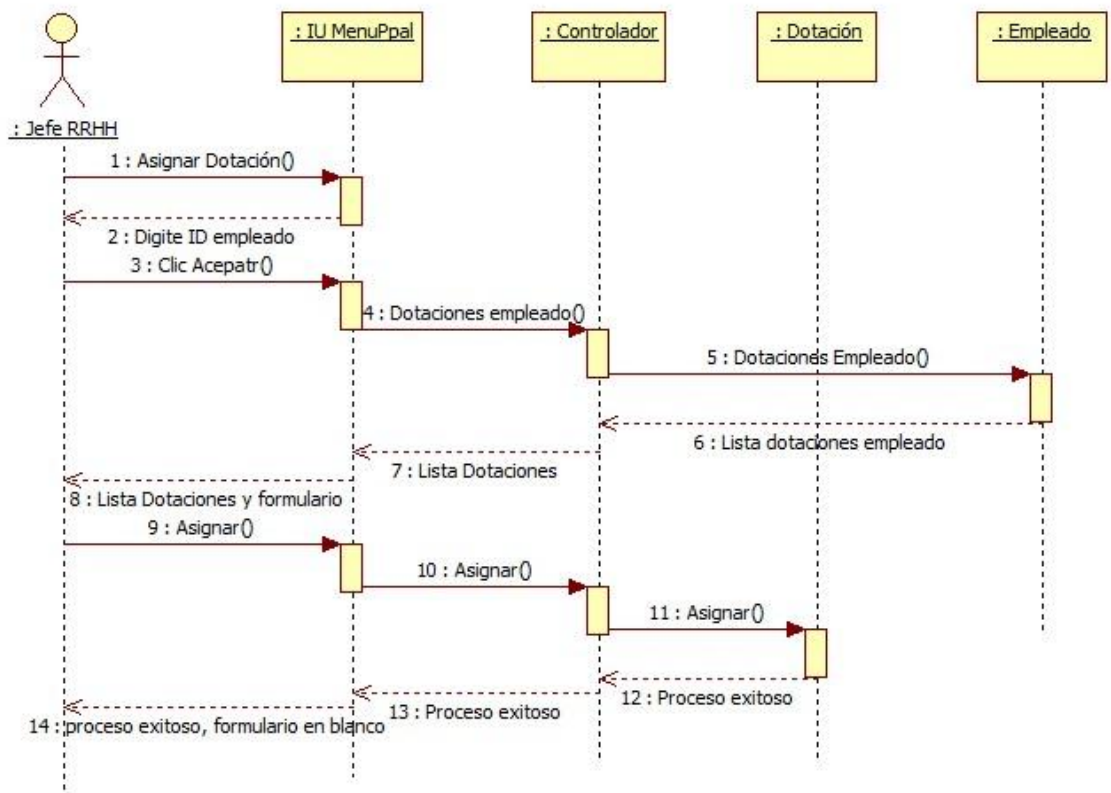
: IU MenuPpal

: Controlador

: Dotación

: Empleado

: Jefe RRHH

1 : Asignar Dotación()

2 : Digite ID empleado

3 : Clic Acepatr()

4 : Dotaciones empleado()

5 : Dotaciones Empleado()

6 : Lista dotaciones empleado

7 : Lista Dotaciones

8 : Lista Dotaciones y formulario

9 : Asignar()

10 : Asignar()

11 : Asignar()

12 : Proceso exitoso

13 : Proceso exitoso

14 : proceso exitoso, formulario en blanco